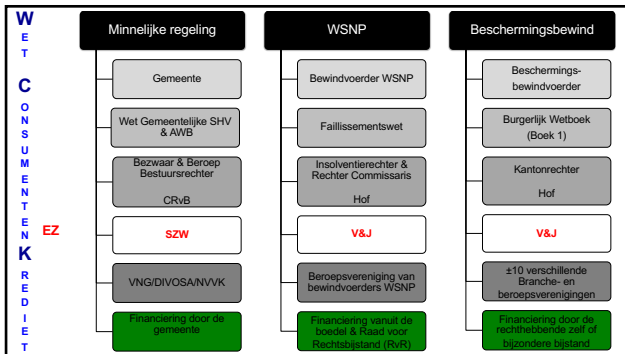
W
E
T

C
O
N
S
U
M
E
N
T
E
N

K
R
E
D
I
E
T

EZ

Minnelijke regeling

Gemeente

Wet Gemeentelijke SHV & AWB

Bezwaar & Beroep Bestuursrechter

CRvB

SZW

VNG/DIVOSA/NVVK

Financiering door de gemeente

WSNP

Bewindvoerder WSNP

Faillissementswet

Insolventierechter & Rechter Commissaris

Hof

V&J

Beroepsvereniging van bewindvoerders WSNP

Financiering vanuit de boedel & Raad voor Rechtsbijstand (RvR)

Beschermingsbewind

Beschermings-bewindvoerder

Burgerlijk Wetboek (Boek 1)

Kantonrechter

Hof

V&J

±10 verschillende Branche- en beroepsverenigingen

Financiering door de rechthebbende zelf of bijzondere bijstand